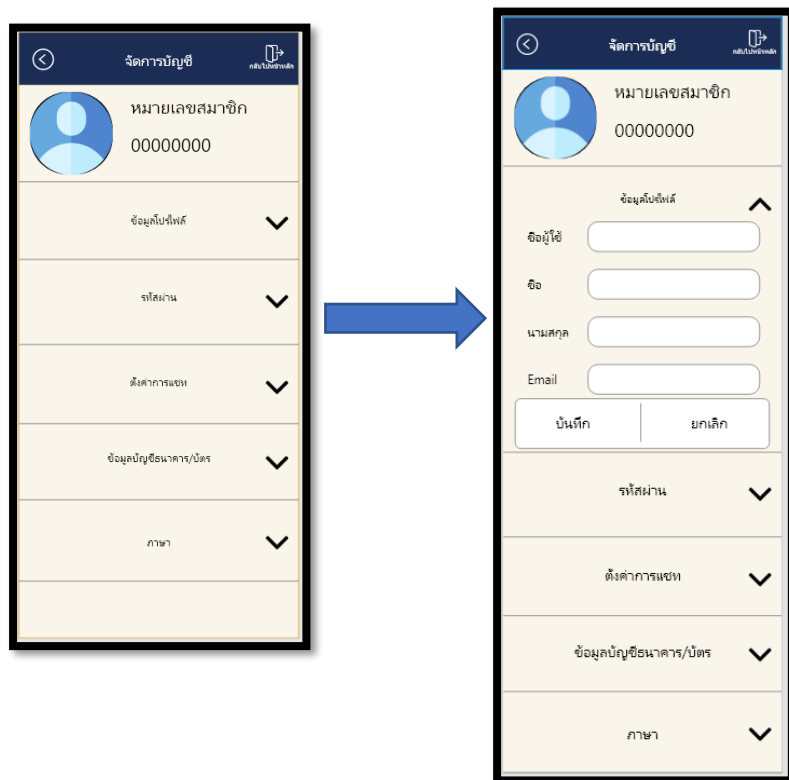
จัดการบัญชี

กลับไปหน้าหลัก

หมายเลขสมาชิก

00000000

ข้อมูลโปรไฟล์

รหัสผ่าน

ตั้งค่าการแชท

ข้อมูลบัญชีธนาคาร/บัตร

ภาษา

จัดการบัญชี

กลับไปหน้าหลัก

หมายเลขสมาชิก

00000000

ข้อมูลโปรไฟล์

ชื่อผู้ใช้

ชื่อ

นามสกุล

Email

บันทึก

ยกเลิก

รหัสผ่าน

ตั้งค่าการแชท

ข้อมูลบัญชีธนาคาร/บัตร

ภาษา